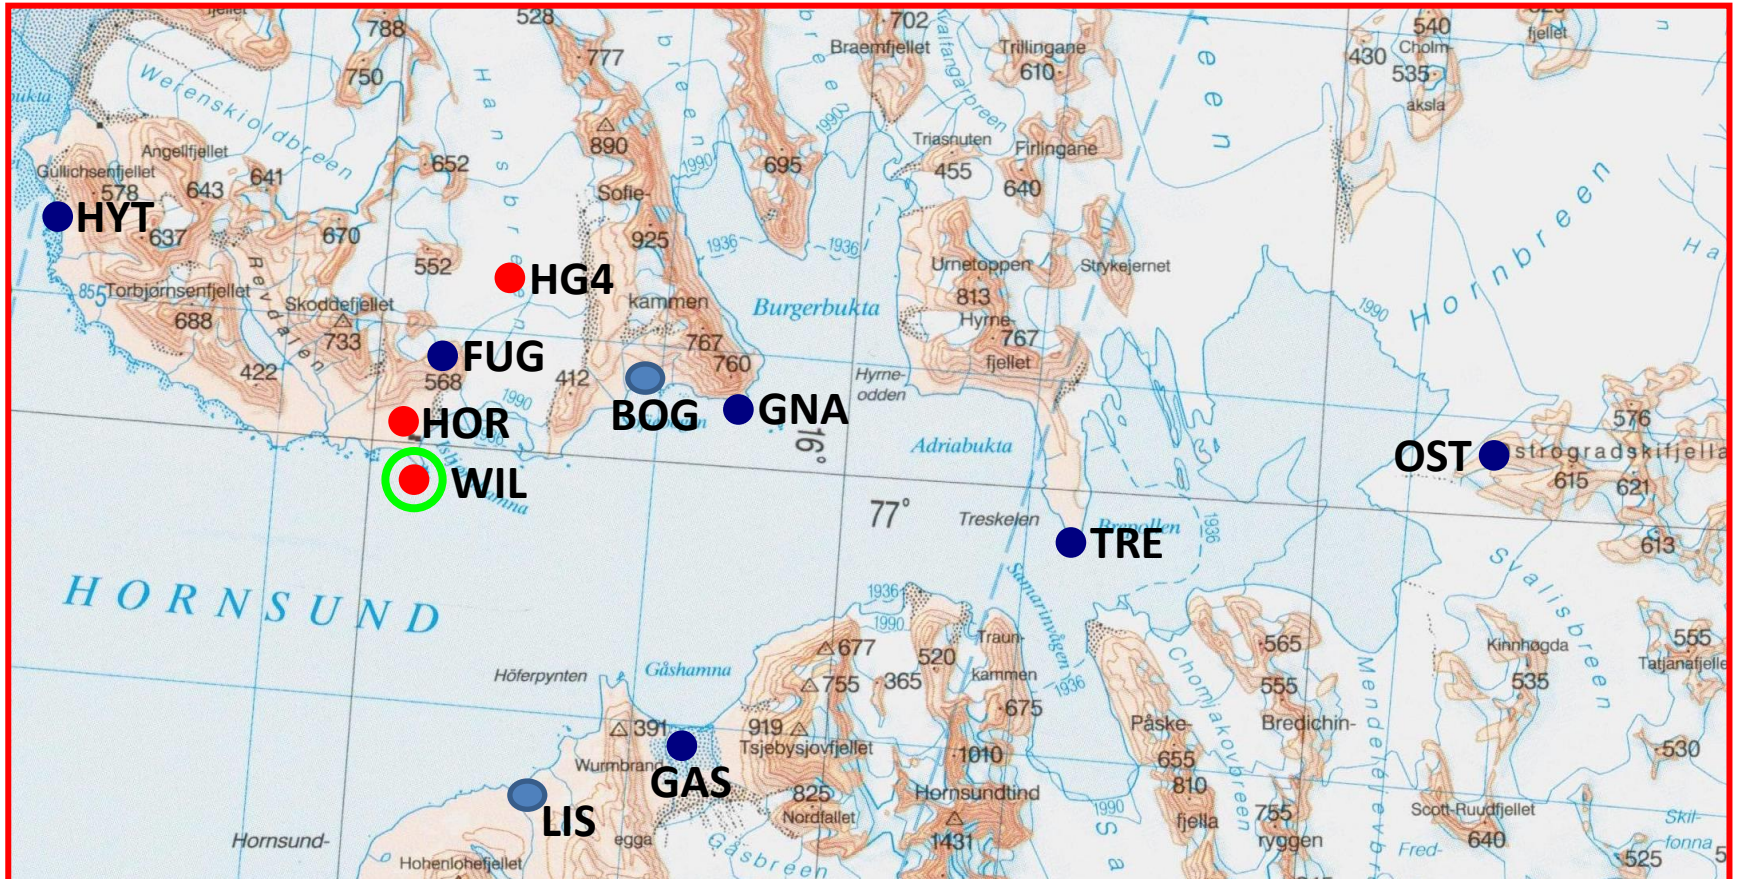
788
750
528
777
702
Braemfjellet
Trillingane
610
540
Cholm-
430
535
aksla
fjellet
Werenskioldbreen
Hansbreen
Vålfangarbreen
Angellfjellet
Gullichsenfjellet
578
643
641
652
890
1990
695
Triasnuten
455
Firlingane
640
HYT
637
670
Sofie-
925
1936
1936
Hornbreen
Revdalen
552
HG4
Urnetoppen
813
Strykejernet
855
Torbjørnsenfjellet
688
Skoddefjellet
733
kammen
Burgerbukta
Hyrne-
767
fjellet
1990
FUG
568
767
760
422
412
Hyrne-
odden
BOG
GNA
HOR
16°
Adriabukta
576
OST
strogradskifjella
615
621
WIL
77°
Treskelen
TRE
Brepollen
1936
613
HORNSUND
1936
1990
Samarinvågen
Svalisbreen
677
520
Traun-
kammen
565
555
Kinnhøgda
Tatjanafjellet
Höferpynten
Gåshamna
755
365
675
555
535
Chomjakovbreen
Mendelejevbreen
Påske-
Bredichin-
391
919
Tsjebysjovfjellet
1010
655
530
Wurmbrand
GAS
825
Nordfallet
Hornsundtind
810
LIS
1990
fjella
755
ryggen
Scott-Ruudfjellet
640
Skil-
fonna
Hornsund-
egga
Gåsbreen
1431
Fred-
525
Hohenlohefjellet